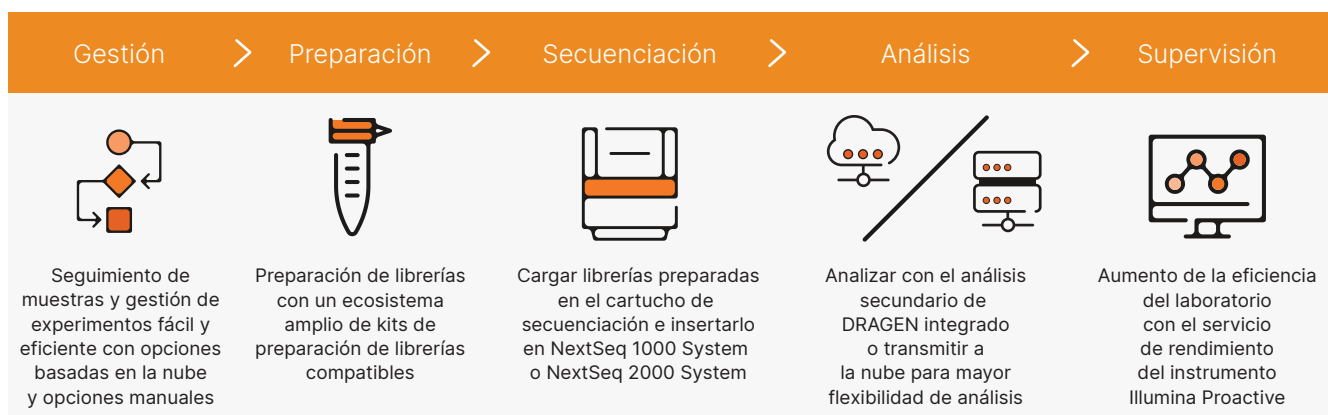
Gestión

Preparación

Secuenciación

Análisis

Supervisión

Seguimiento de muestras y gestión de experimentos fácil y eficiente con opciones basadas en la nube y opciones manuales

Preparación de librerías con un ecosistema amplio de kits de preparación de librerías compatibles

Cargar librerías preparadas en el cartucho de secuenciación e insertarlo en NextSeq 1000 System o NextSeq 2000 System

Analizar con el análisis secundario de DRAGEN integrado o transmitir a la nube para mayor flexibilidad de análisis

Aumento de la eficiencia del laboratorio con el servicio de rendimiento del instrumento Illumina Proactive